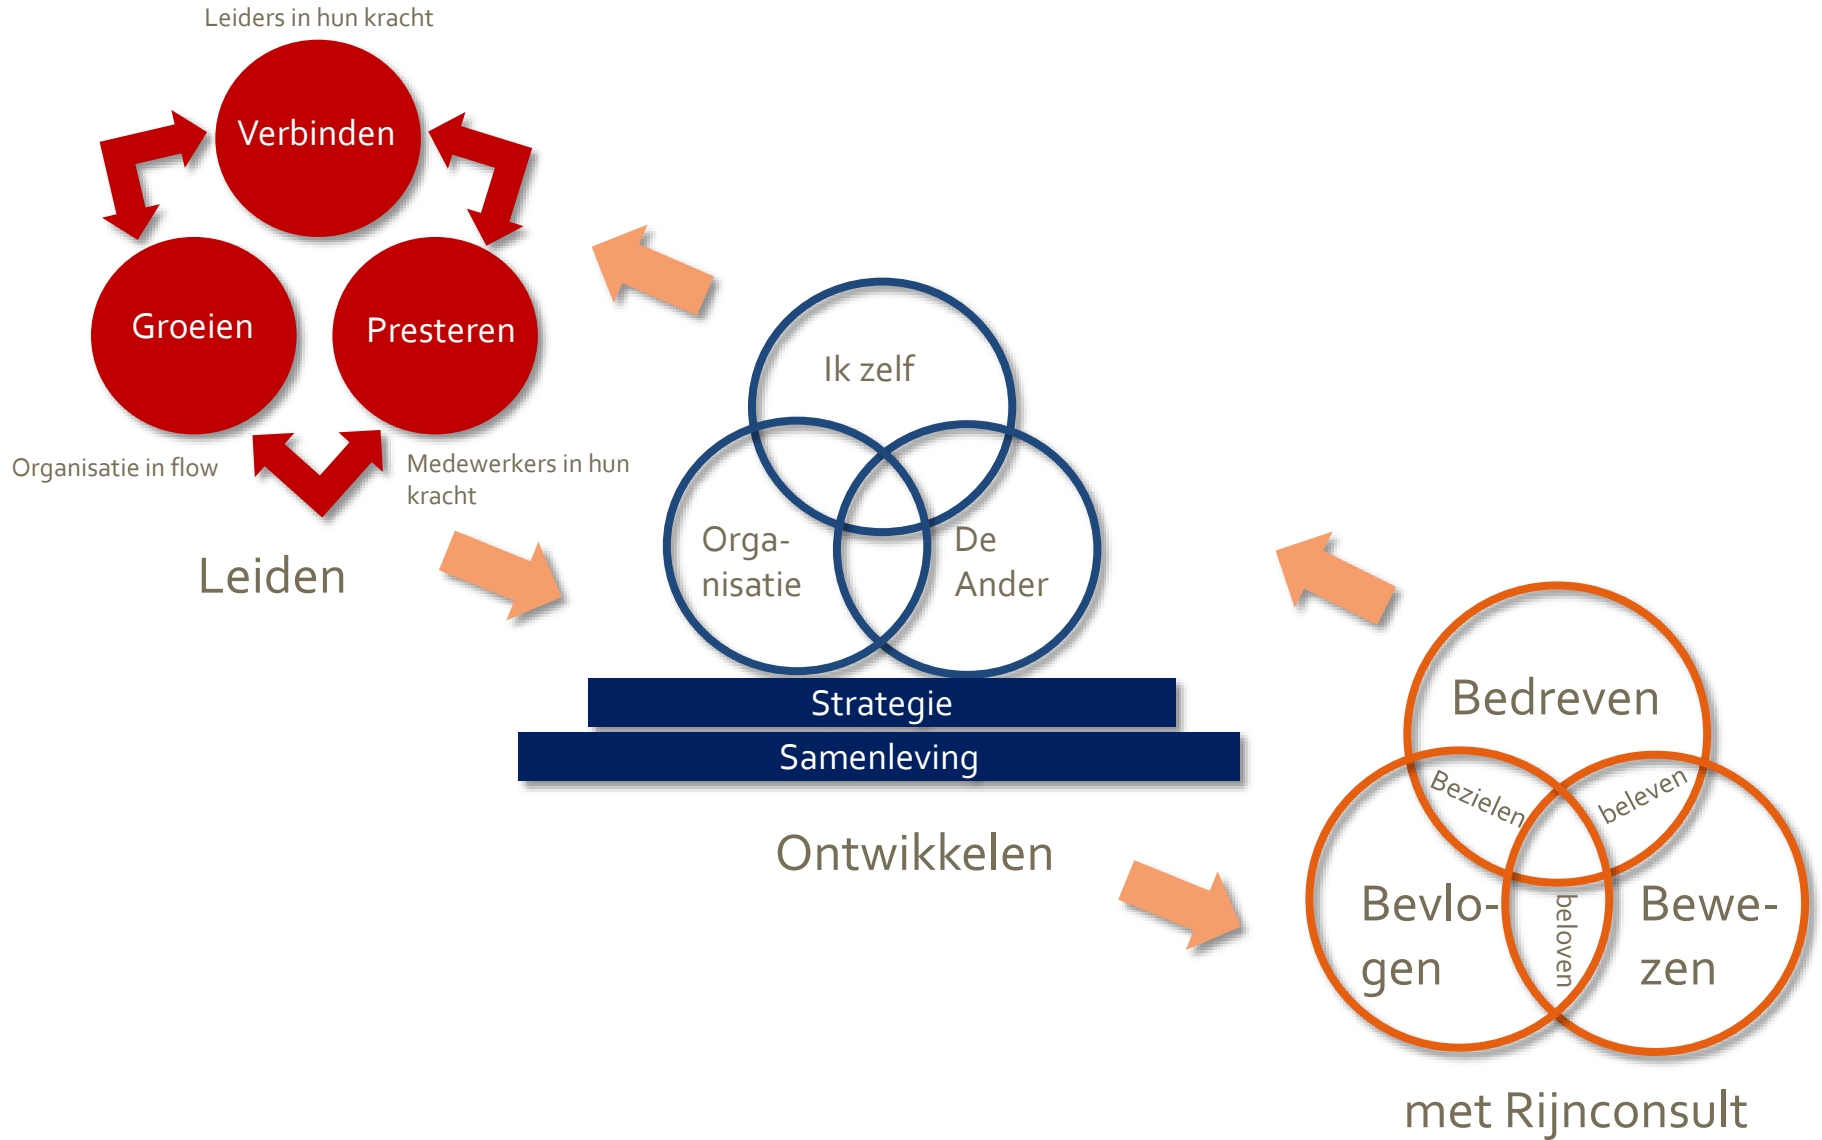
Leiders in hun kracht

Verbinden

Groeien

Presteren

Organisatie in flow

Medewerkers in hun kracht

Leiden

Ik zelf

Organisatie

De Ander

Strategie

Samenleving

Ontwikkelen

Bedreven

Bezielen

beleven

Bevlogen

beloven

Bewezen

met Rijnconsult